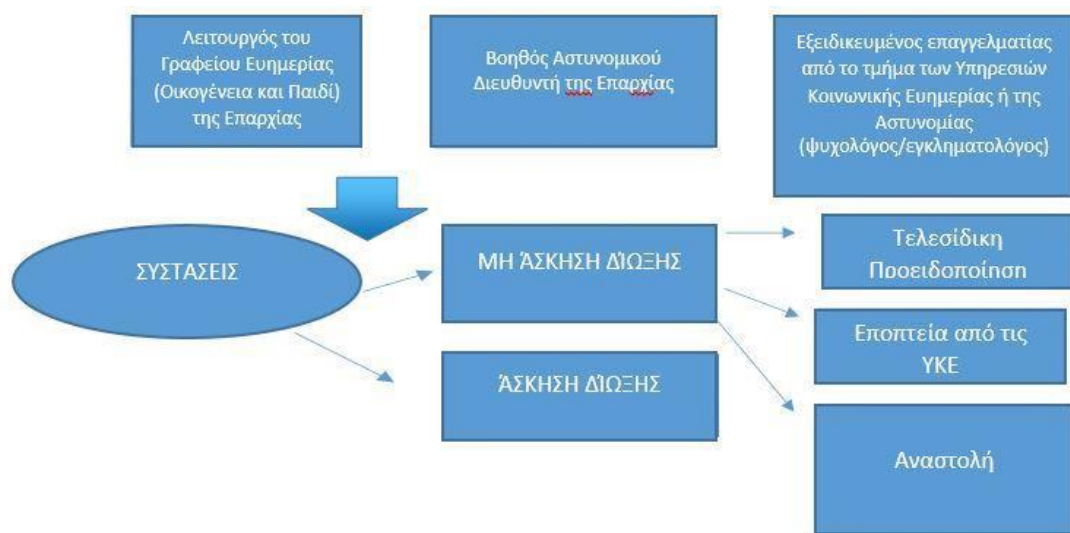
Λειτουργός του Γραφείου Ευημερίας (Οικογένεια και Παιδί) της Επαρχίας

Βοηθός Αστυνομικού Διευθυντή της Επαρχίας

Εξειδικευμένος επαγγελματίας από το τμήμα των Υπηρεσιών Κοινωνικής Ευημερίας ή της Αστυνομίας (ψυχολόγος/εγκληματολόγος)

ΣΥΣΤΑΣΕΙΣ

ΜΗ ΆΣΚΗΣΗ ΔΊΩΞΗΣ

ΆΣΚΗΣΗ ΔΊΩΞΗΣ

Τελεσίδικη Προειδοποίηση

Εποπτεία από τις ΥΚΕ

Αναστολή